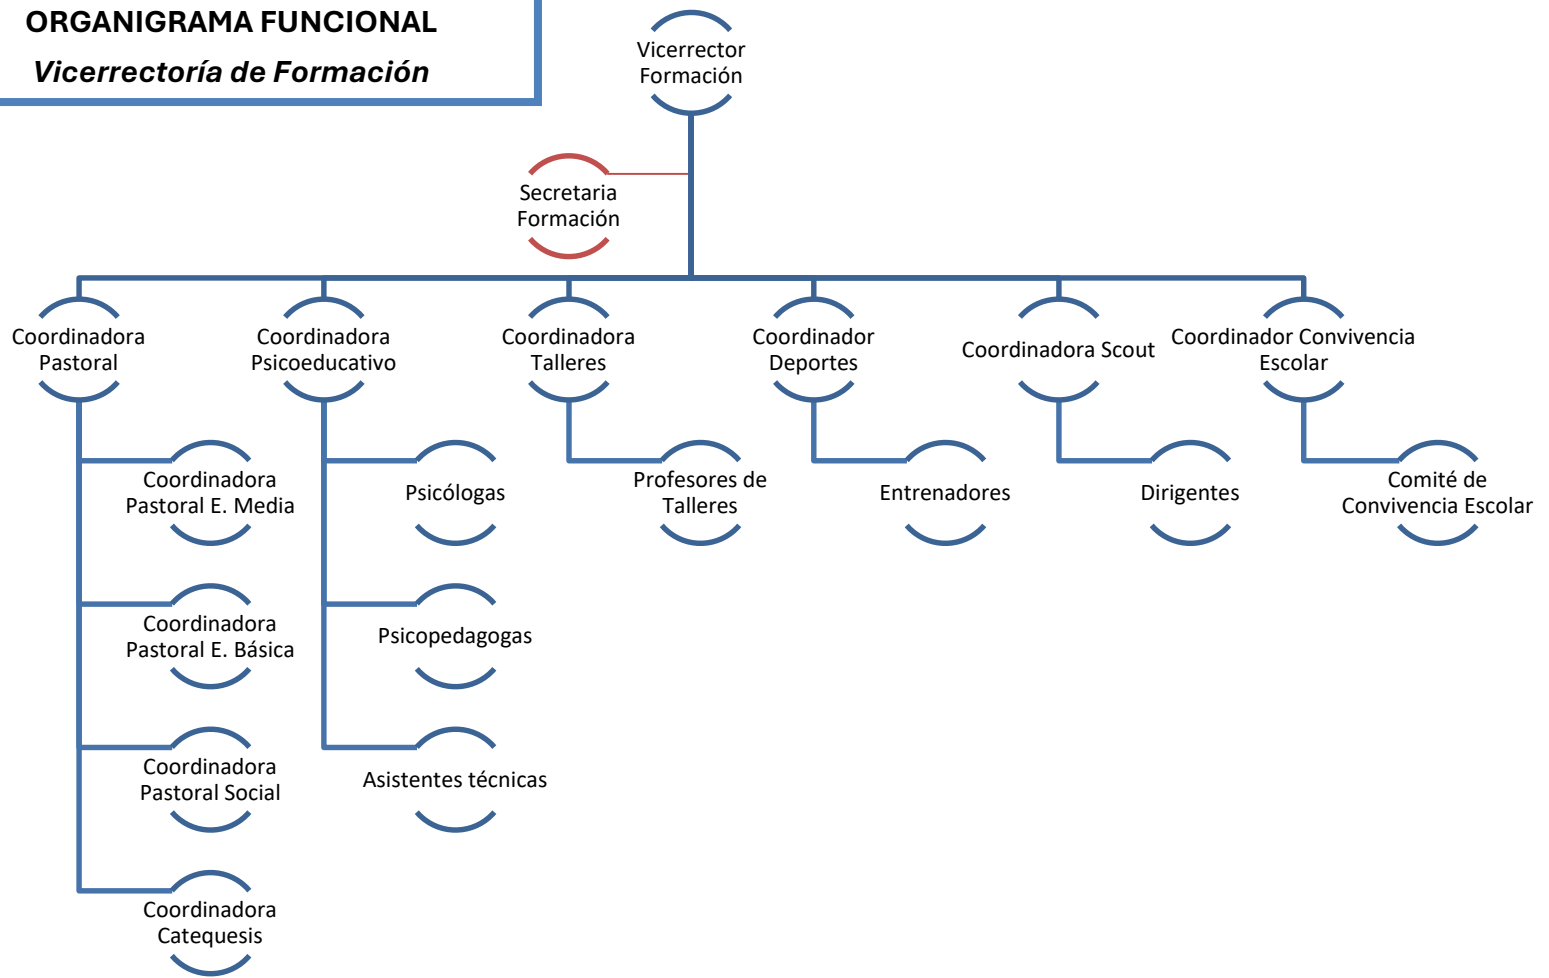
ORGANIGRAMA FUNCIONAL
Vicerrectoría de Formación

Vicerrector Formación

Secretaria Formación

Coordinadora Pastoral

Coordinadora Pastoral E. Media

Coordinadora Pastoral E. Básica

Coordinadora Pastoral Social

Coordinadora Catequesis

Coordinadora Psicoeducativo

Psicólogas

Psicopedagogas

Asistentes técnicas

Coordinadora Talleres

Profesores de Talleres

Coordinador Deportes

Entrenadores

Coordinadora Scout

Dirigentes

Coordinador Convivencia Escolar

Comité de Convivencia Escolar